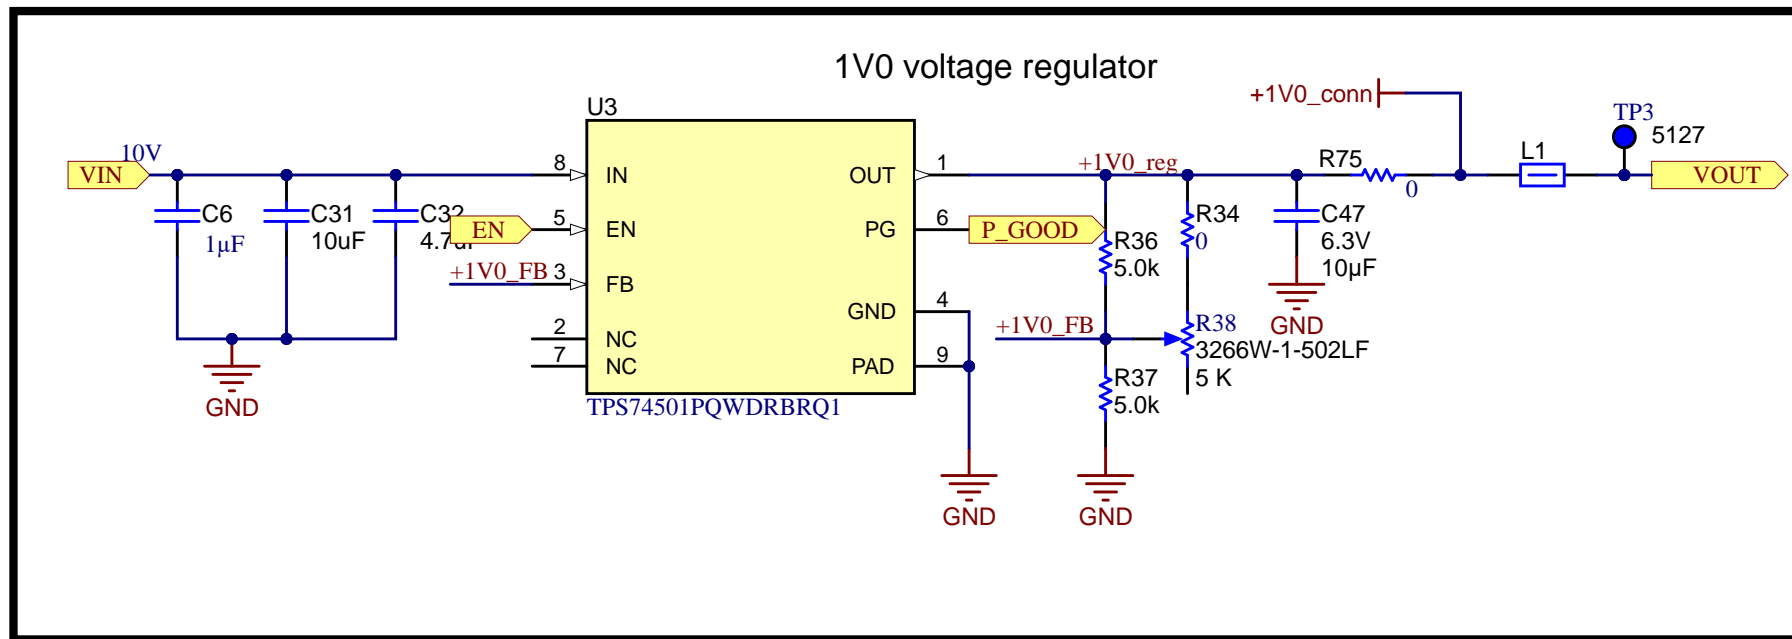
1V0 voltage regulator

+1V0_conn

TP3
5127

U3

10V
VIN

8 IN
5 EN
3 FB
2 NC
7 NC

OUT 1
PG 6
GND 4
PAD 9

TPS74501PQWDRBRQ1

C6
1µF
C31
10uF
C32
4.7uF
EN
+1V0_FB

GND

+1V0_reg
R75
0
L1
VOUT

P_GOOD
R36
5.0k
R34
0
C47
6.3V
10µF
GND

+1V0_FB
R38
3266W-1-502LF
5 K
R37
5.0k

GND
GND